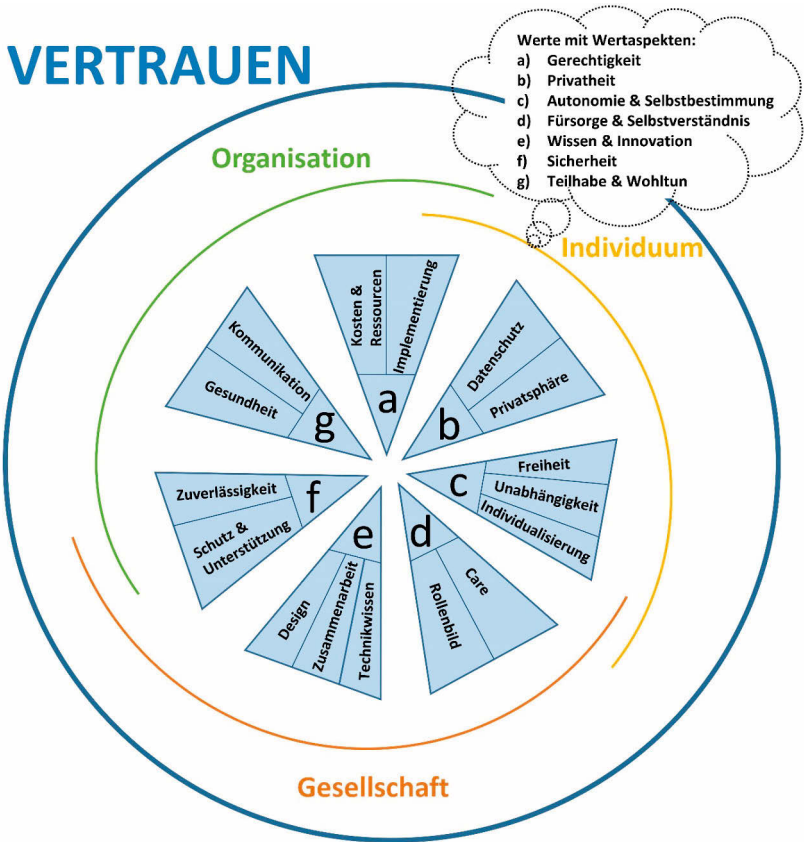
VERTRAUEN

Werte mit Wertaspekten:
a) Gerechtigkeit
b) Privatheit
c) Autonomie & Selbstbestimmung
d) Fürsorge & Selbstverständnis
e) Wissen & Innovation
f) Sicherheit
g) Teilhabe & Wohltun

Organisation

Individuum

Kosten & Ressourcen
Implementierung
a

Datenschutz
Privatsphäre
b

Freiheit
Unabhängigkeit
Individualisierung
c

d
Care
Rollenbild

e
Design
Zusammenarbeit
Technikwissen

f
Zuverlässigkeit
Schutz & Unterstützung

g
Kommunikation
Gesundheit

Gesellschaft